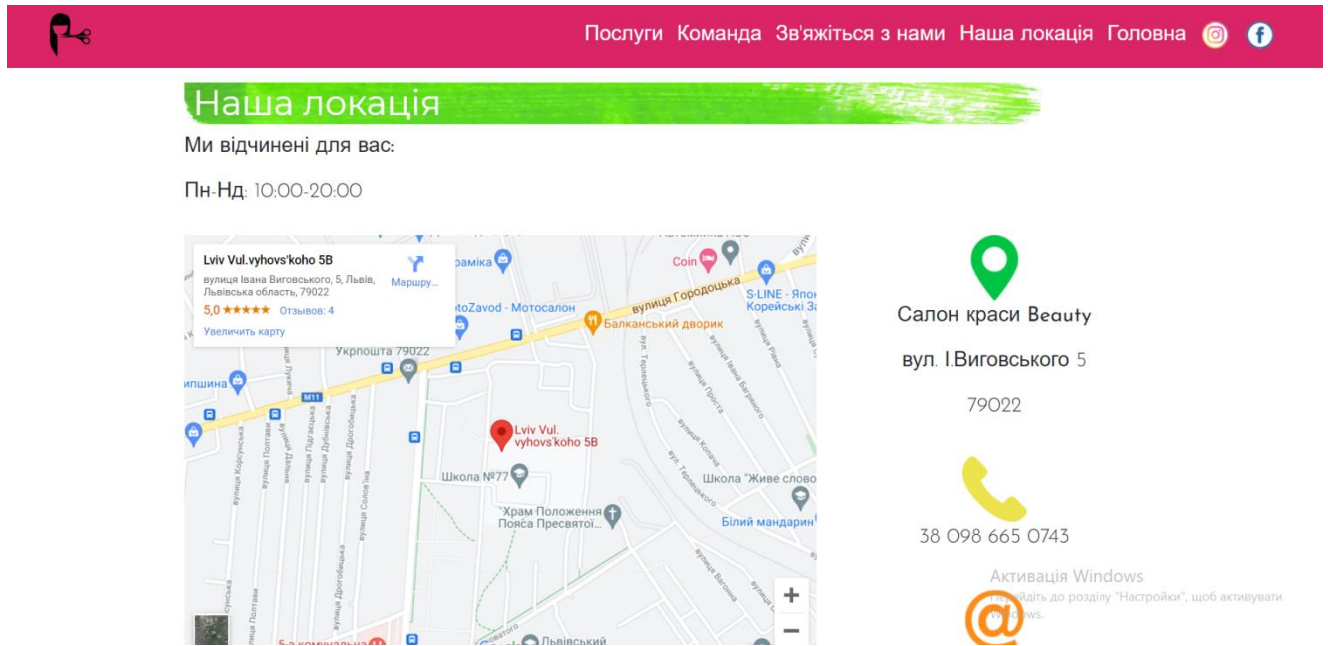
Послуги Команда Зв'яжіться з нами Наша локація Головна

Наша локація

Ми відчинені для вас:

Пн-Нд: 10:00-20:00

Lviv Vul.vyhovs'koho 5B
вулиця Івана Виговського, 5, Львів, Львівська область, 79022
Маршру...
5,0 ★★★★★ Отзывов: 4
Увеличить карту

рамика
Coin
вулиця Городоцька
S-LINE - Япо Корейські З
otoZavod - Мотосалон
Балканський дворик
Укрпошта 79022
ипшина
M11
Lviv Vul. vyhovs'koho 5B
Школа №77
Школа "Живе слово
Храм Положення Пояса Пресвятої...
Білий мандарин
вулиця Корсунська
вулиця Полтави
вулиця Дальня
вулиця Лукича
вулиця Підгаєцька
вулиця Дубнівська
вулиця Дрогобицька
вулиця Солов'їна
вулиця Теремківська
вулиця Проста
вулиця Копача
вулиця Івана Багряного
вулиця Рівна
вул. Терлецького
вулиця Вагонна
5-а комунальна
Львівський

Салон краси Beauty

вул. І.Виговського 5

79022

38 098 665 0743

Активація Windows
Перейдіть до розділу "Настройки", щоб активувати Windows.